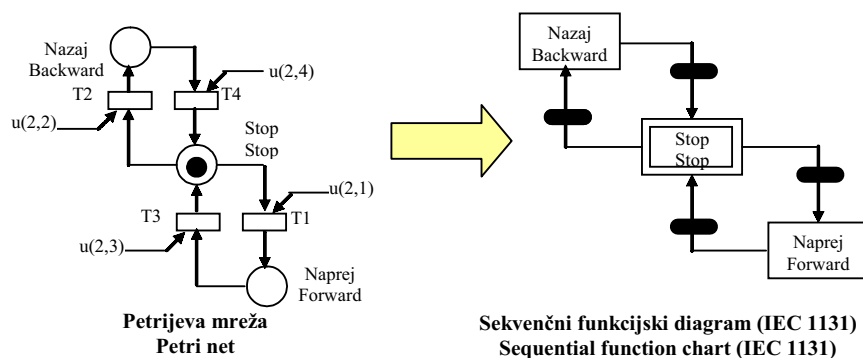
Nazaj
Backward

u(2,4)

T2

T4

u(2,2)

Stop
Stop

u(2,1)

T3

T1

u(2,3)

Naprej
Forward

**Petrijeva mreža**
**Petri net**

Nazaj
Backward

Stop
Stop

Naprej
Forward

**Sekvenčni funkcijski diagram (IEC 1131)**
**Sequential function chart (IEC 1131)**